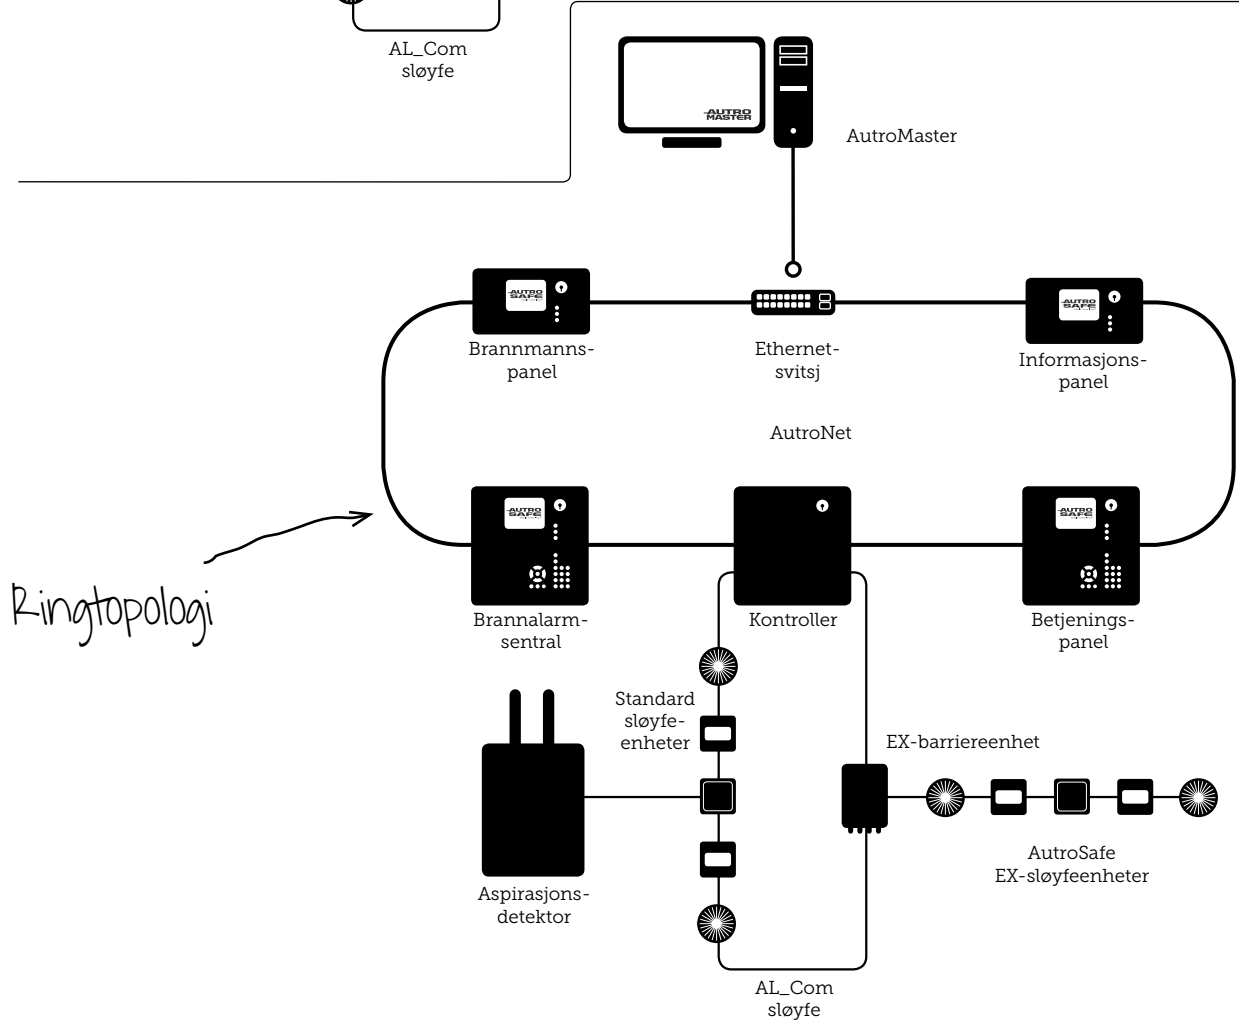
AL_Com sløyfe

AUTRO MASTER

AutroMaster

AUTRO SAFE

Brannmanns-panel

Ethernet-svitsj

AUTRO SAFE

Informasjons-panel

AutroNet

AUTRO SAFE

AUTRO SAFE

Ringtopologi

Brannalarm-sentral

Kontroller

Betjenings-panel

Standard sløyfe-enheter

EX-barriereenhet

Aspirasjons-detektor

AutroSafe EX-sløyfeenheter

AL_Com sløyfe